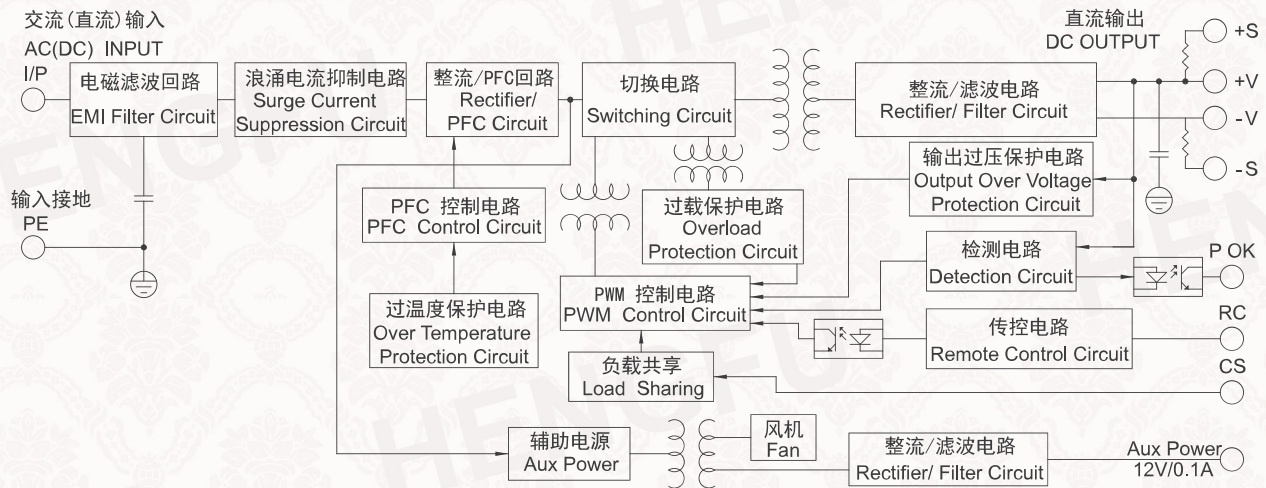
交流(直流)输入
AC(DC) INPUT
I/P

电磁滤波回路
EMI Filter Circuit

浪涌电流抑制电路
Surge Current
Suppression Circuit

整流/PFC回路
Rectifier/
PFC Circuit

切换电路
Switching Circuit

直流输出
DC OUTPUT

整流/滤波电路
Rectifier/ Filter Circuit

+S
+V
-V
-S

输入接地
PE

输出过压保护电路
Output Over Voltage
Protection Circuit

PFC 控制电路
PFC Control Circuit

过载保护电路
Overload
Protection Circuit

检测电路
Detection Circuit

P OK

过温度保护电路
Over Temperature
Protection Circuit

PWM 控制电路
PWM Control Circuit

RC

传控电路
Remote Control Circuit

负载共享
Load Sharing

CS

辅助电源
Aux Power

风机
Fan

整流/滤波电路
Rectifier/ Filter Circuit

Aux Power
12V/0.1A